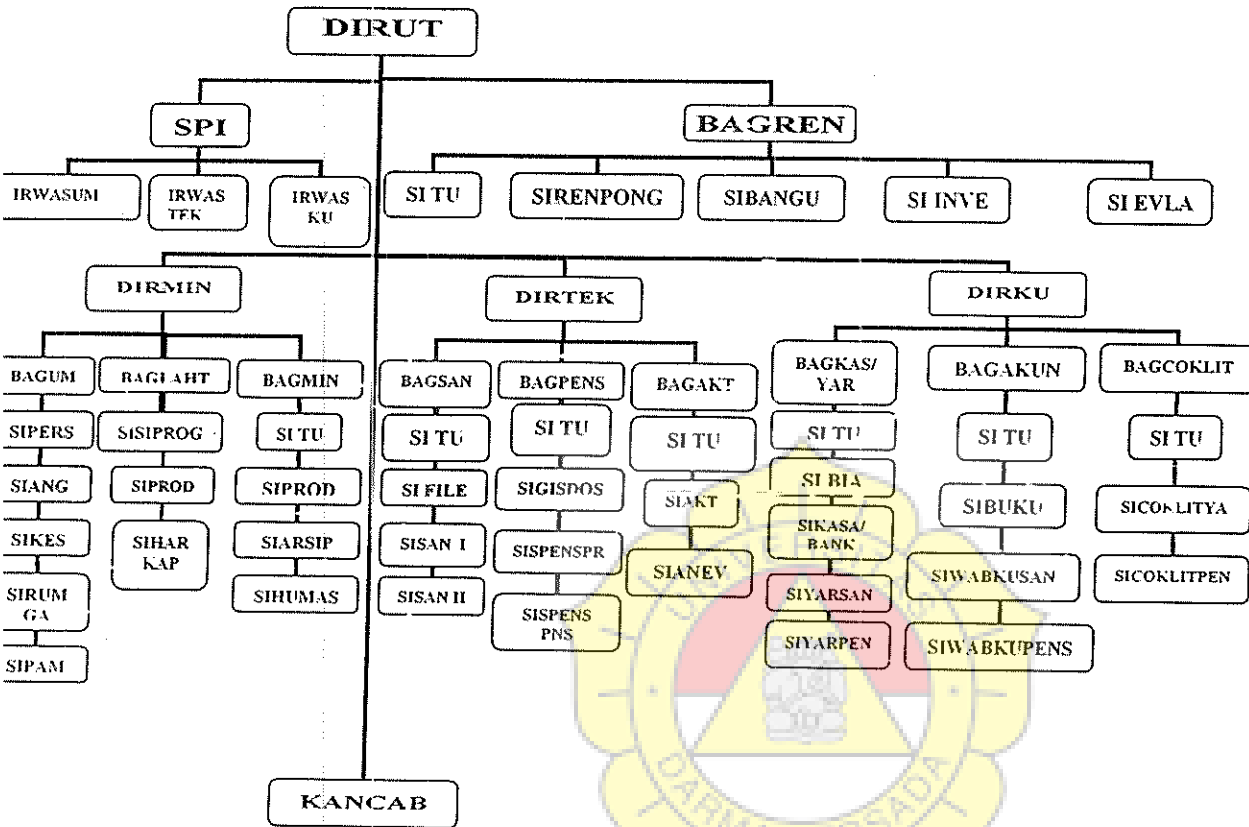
DIRUT

SPI

IRWASUM

IRWAS TEK

IRWAS KU

BAGREN

SI TU

SIRENPONG

SIBANGU

SI INVE

SI EVLA

DIRMIN

BAGUM

SIPERS

SIANG

SIKES

SIRUM GA

SIPAM

BAGLAHT

SISIPROG

SIPROD

SIHAR KAP

BAGMIN

SI TU

SIPROD

SIARSIP

SIHUMAS

DIRTEK

BAGSAN

SI TU

SI FILE

SISAN I

SISAN II

BAGPENS

SI TU

SIGISDOS

SISPENSPR

SISPENS PNS

BAGAKT

SI TU

SIAKT

SIANEV

DIRKU

BAGKAS/ YAR

SI TU

SI BIA

SIKASA/ BANK

SIYARSAN

SIYARPEN

BAGAKUN

SI TU

SIBUKU

SIWABKUSAN

SIWABKUPENS

BAGCOKLIT

SI TU

SICOKLITYA

SICOKLITPEN

KANCAB

DARMA PERSADA